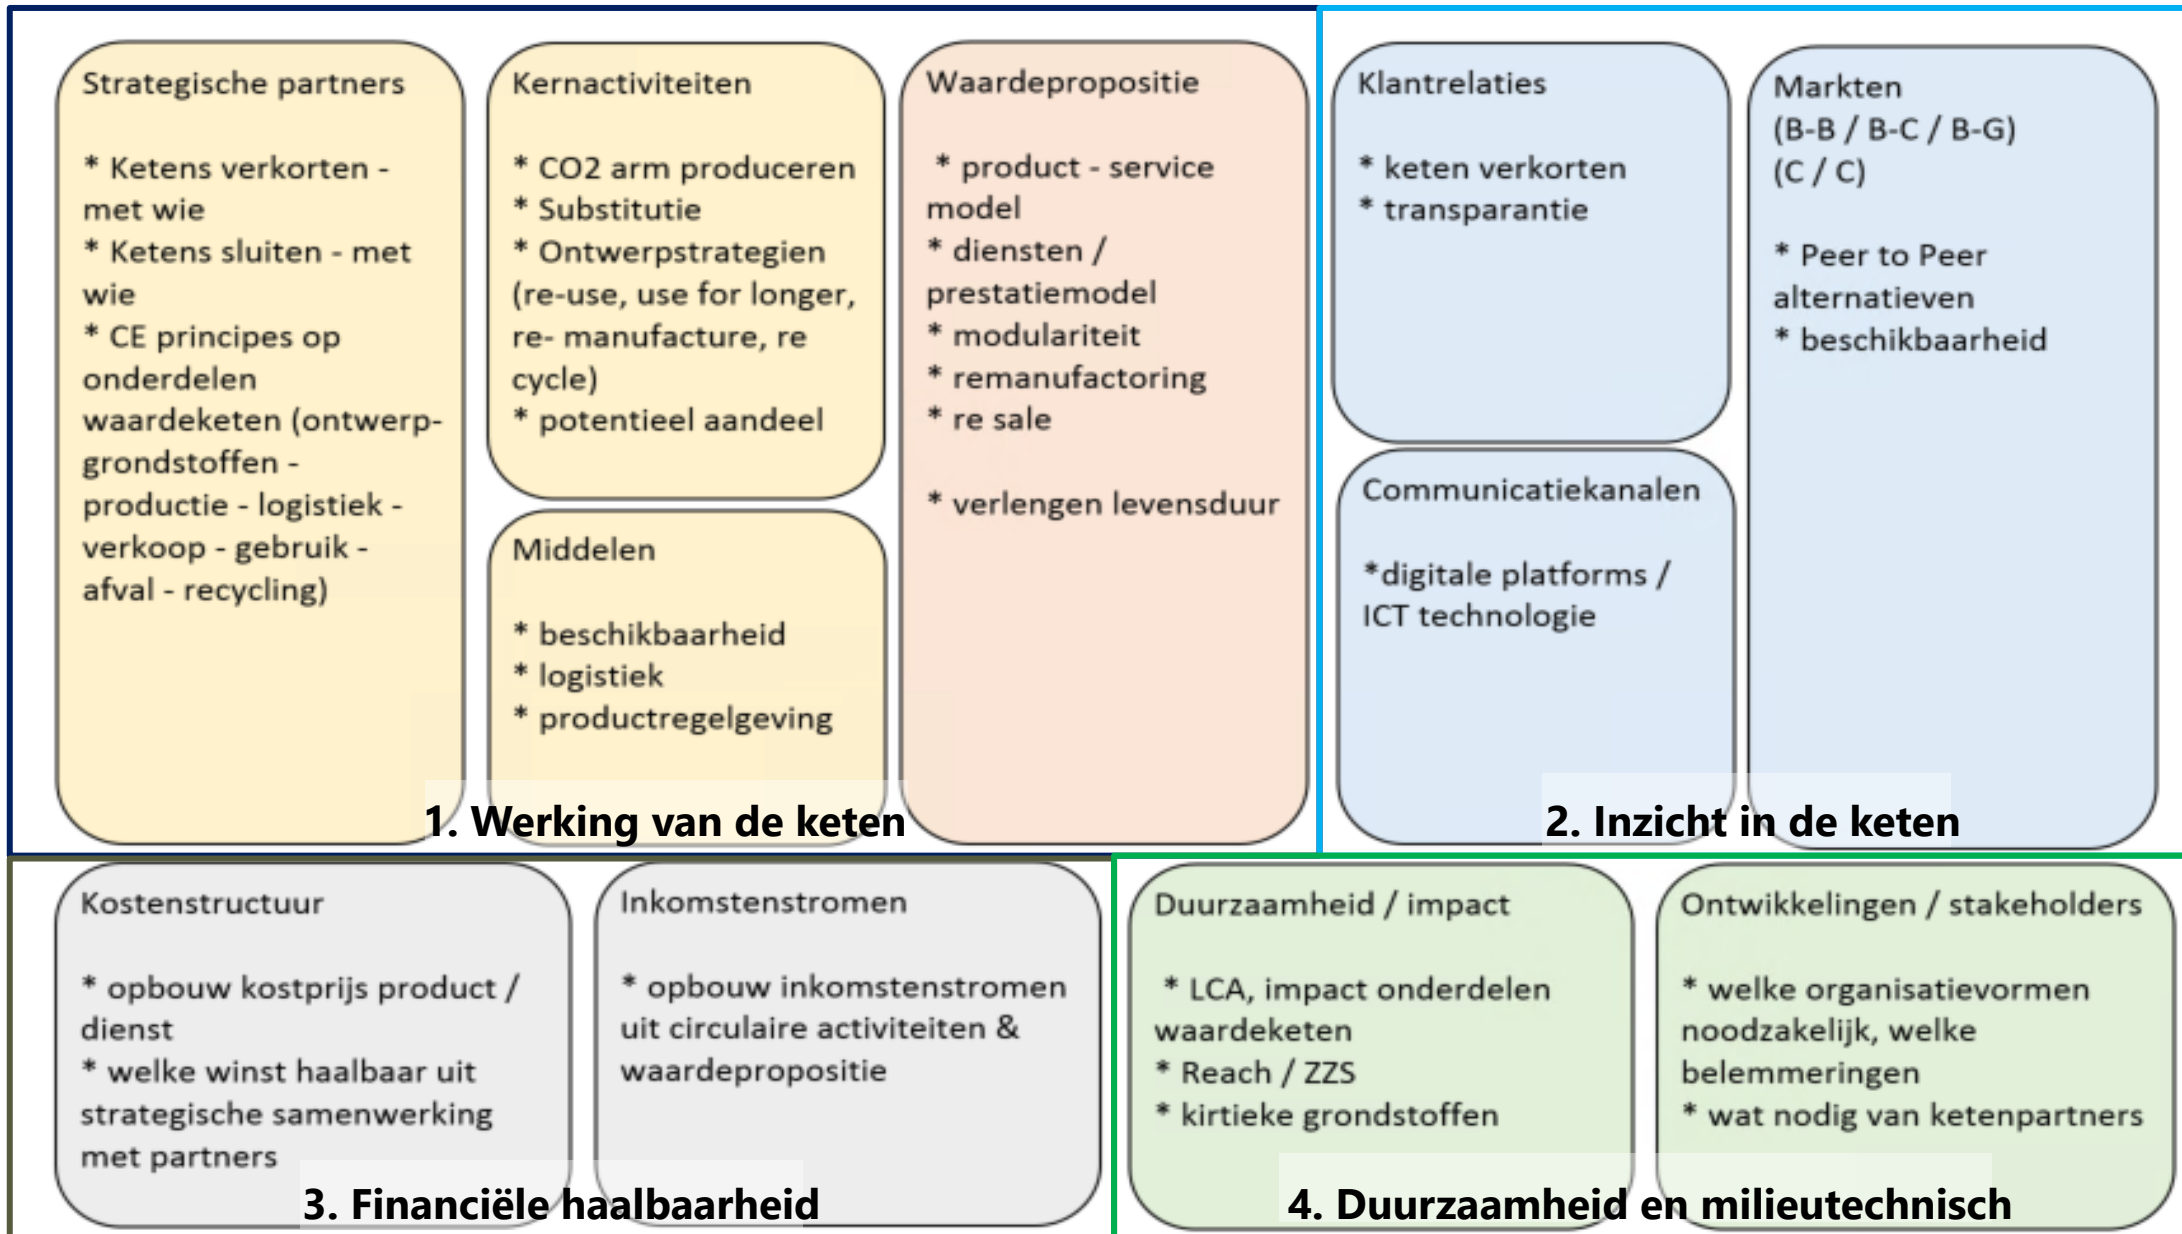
Strategische partners

* Ketens verkorten - met wie
* Ketens sluiten - met wie
* CE principes op onderdelen waardeketen (ontwerp- grondstoffen - productie - logistiek - verkoop - gebruik - afval - recycling)

Kernactiviteiten

* CO2 arm produceren
* Substitutie
* Ontwerpstrategien (re-use, use for longer, re- manufacture, re cycle)
* potentieel aandeel

Middelen

* beschikbaarheid
* logistiek
* productregelgeving

Waardepropositie

* product - service model
* diensten / prestatiemodel
* modulariteit
* remanufactoring
* re sale

* verlengen levensduur

1. Werking van de keten

Klantrelaties

* keten verkorten
* transparantie

Communicatiekanalen

*digitale platforms / ICT technologie

Markten
(B-B / B-C / B-G)
(C / C)

* Peer to Peer alternatieven
* beschikbaarheid

2. Inzicht in de keten

Kostenstructuur

* opbouw kostprijs product / dienst
* welke winst haalbaar uit strategische samenwerking met partners

Inkomstenstromen

* opbouw inkomstenstromen uit circulaire activiteiten & waardepropositie

3. Financiële haalbaarheid

Duurzaamheid / impact

* LCA, impact onderdelen waardeketen
* Reach / ZZS
* kirtieke grondstoffen

Ontwikkelingen / stakeholders

* welke organisatievormen noodzakelijk, welke belemmeringen
* wat nodig van ketenpartners

4. Duurzaamheid en milieutechnisch